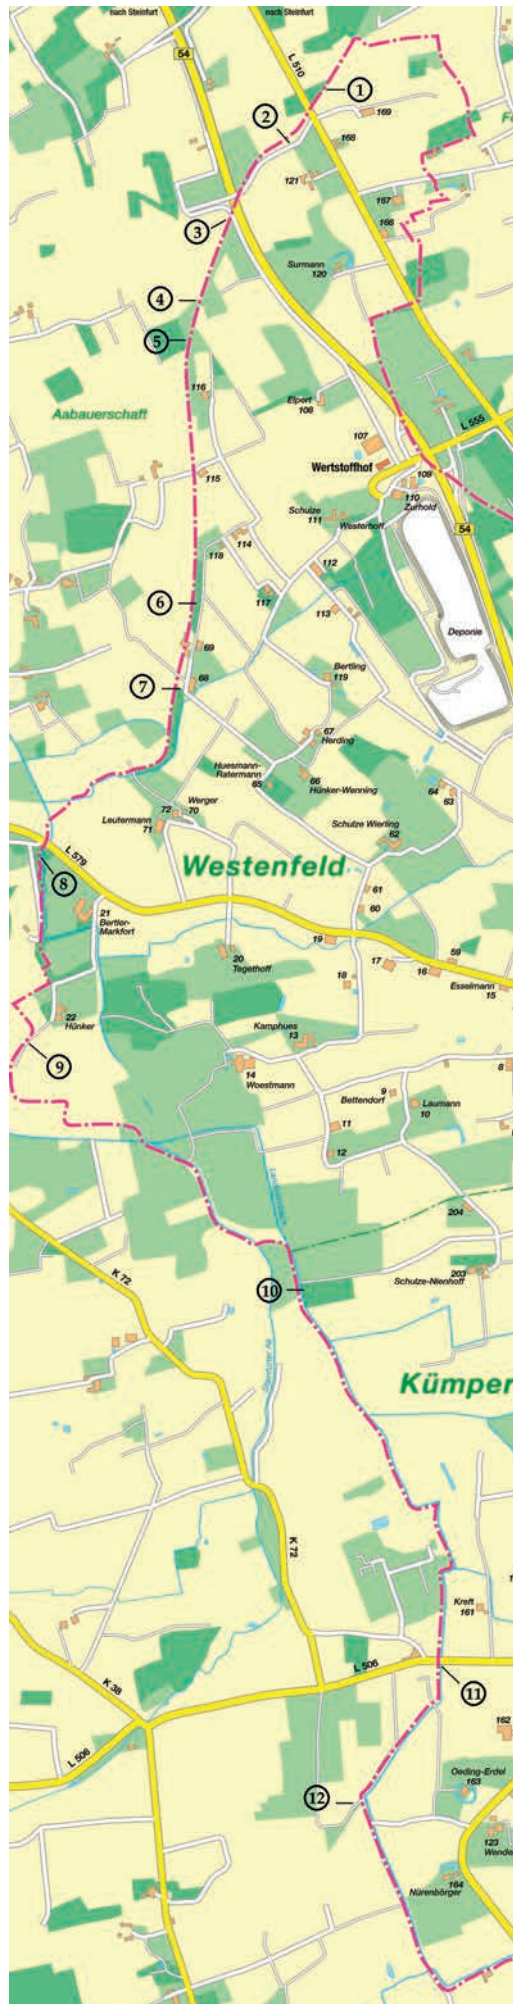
nach Steinfurt
nach Steinfurt
54
L 510
1
2
169
168
121
3
157
166
Surmann
120
4
5
Aabauerschaft
116
Elpert
108
107
L 555
Wertstoffhof
109
110
Zurhold
115
Schulze
111
Westerhoff
54
118
114
112
6
117
113
Deponie
69
Bertling
119
7
68
67
Herding
Huesmann-Ratermann
65
66
Hünker-Wenning
64
63
Leutermann
71
72
Werger
70
Schulze Wierling
62
Westenfeld
L 579
61
8
60
21
Bertler-Markfort
19
20
Tegethoff
18
17
16
59
Esselmann
15
22
Hünker
Kamphues
13
9
14
Woestmann
9
Bettendorf
Laumann
10
8
11
12
204
K 72
10
203
Schulze-Nienhoff
Kümper
K 72
Kreft
161
L 506
K 38
11
L 506
162
Oeding-Erdel
163
12
123
Wende
164
Nürenbörger